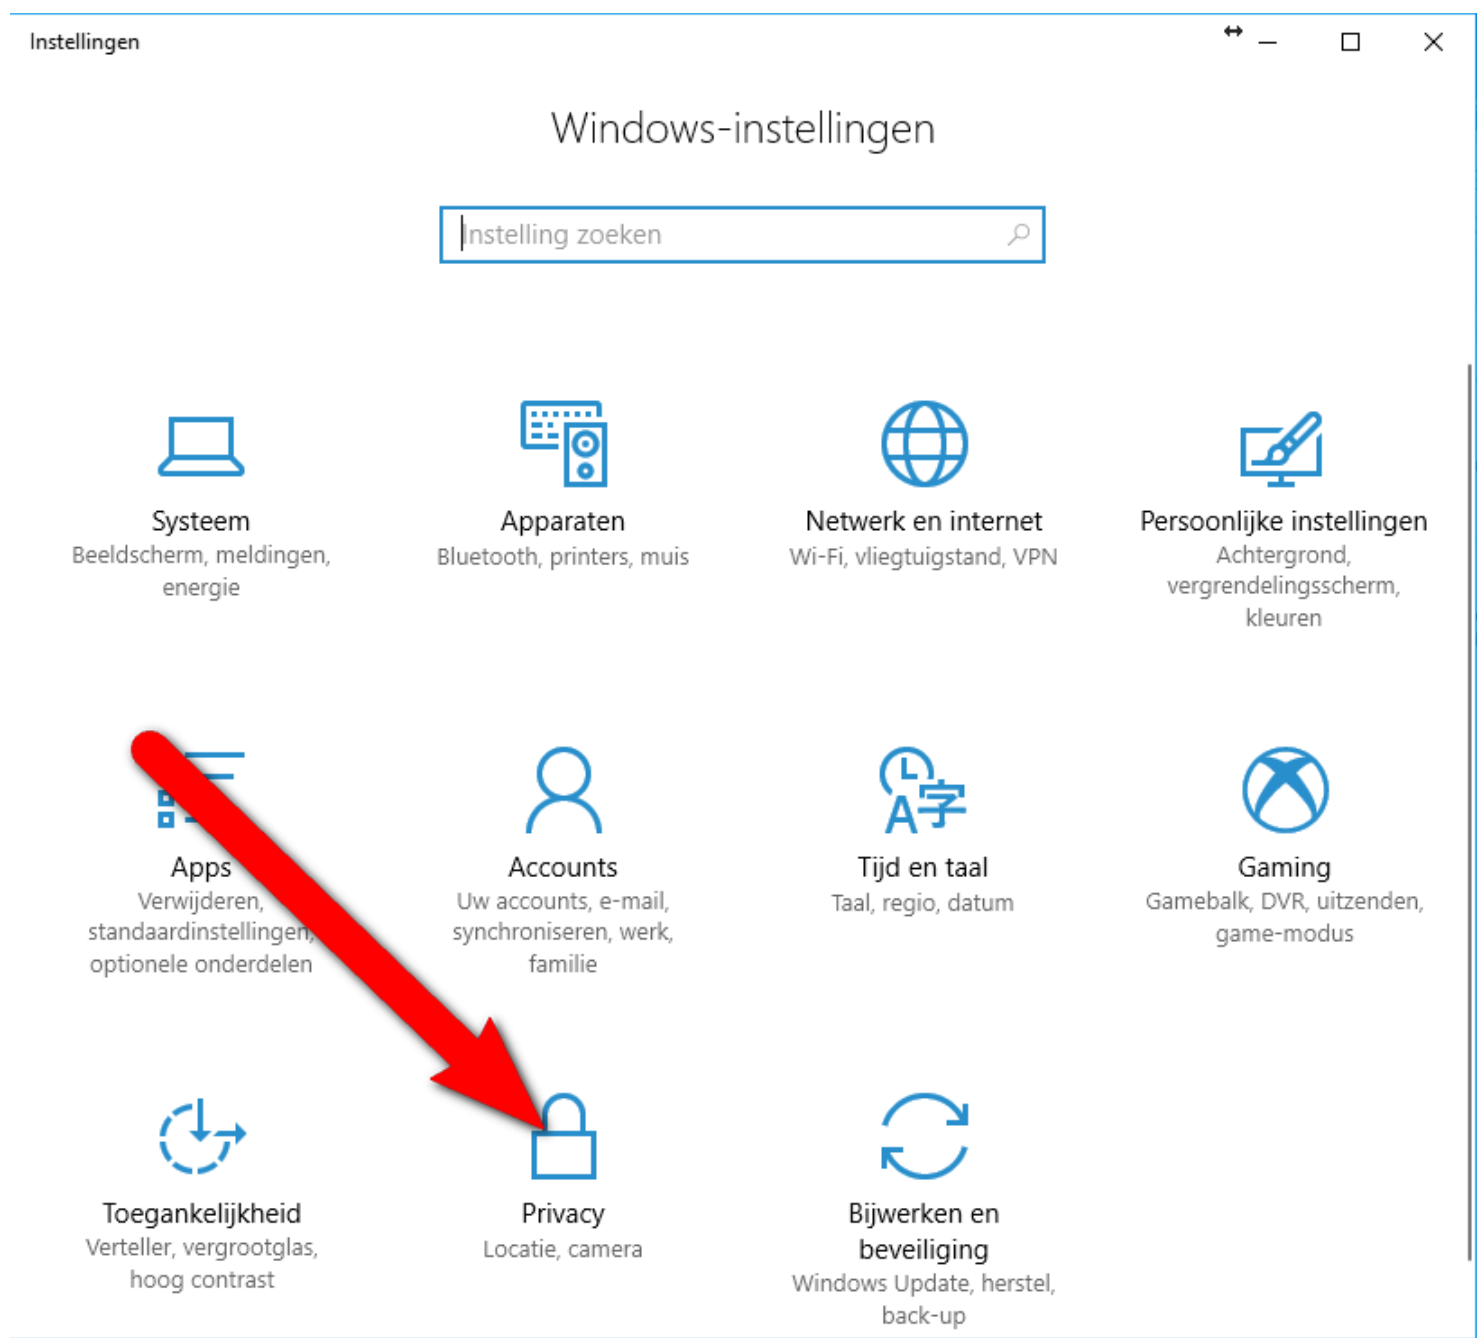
Instellingen

Windows-instellingen

Instelling zoeken

Systeem
Beeldscherm, meldingen, energie

Apparaten
Bluetooth, printers, muis

Netwerk en internet
Wi-Fi, vliegtuigstand, VPN

Persoonlijke instellingen
Achtergrond, vergrendelingsscherm, kleuren

Apps
Verwijderen, standaardinstellingen, optionele onderdelen

Accounts
Uw accounts, e-mail, synchroniseren, werk, familie

Tijd en taal
Taal, regio, datum

Gaming
Gamebalk, DVR, uitzenden, game-modus

Toegankelijkheid
Verteller, vergrootglas, hoog contrast

Privacy
Locatie, camera

Bijwerken en beveiliging
Windows Update, herstel, back-up